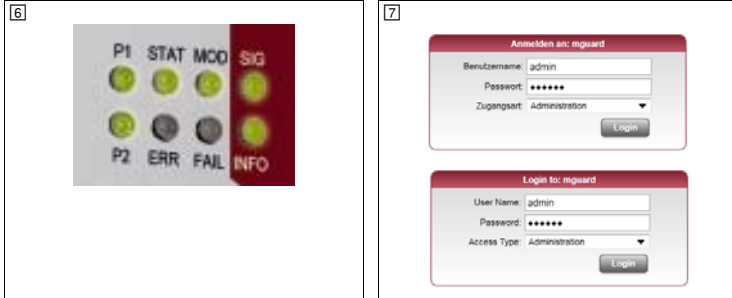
6

P1 STAT MOD SIG
P2 ERR FAIL INFO

7

Anmelden an: mguard
Benutzername: admin
Passwort: ••••••
Zugangsart: Administration
Login

Login to: mguard
User Name: admin
Password: ••••••
Access Type: Administration
Login